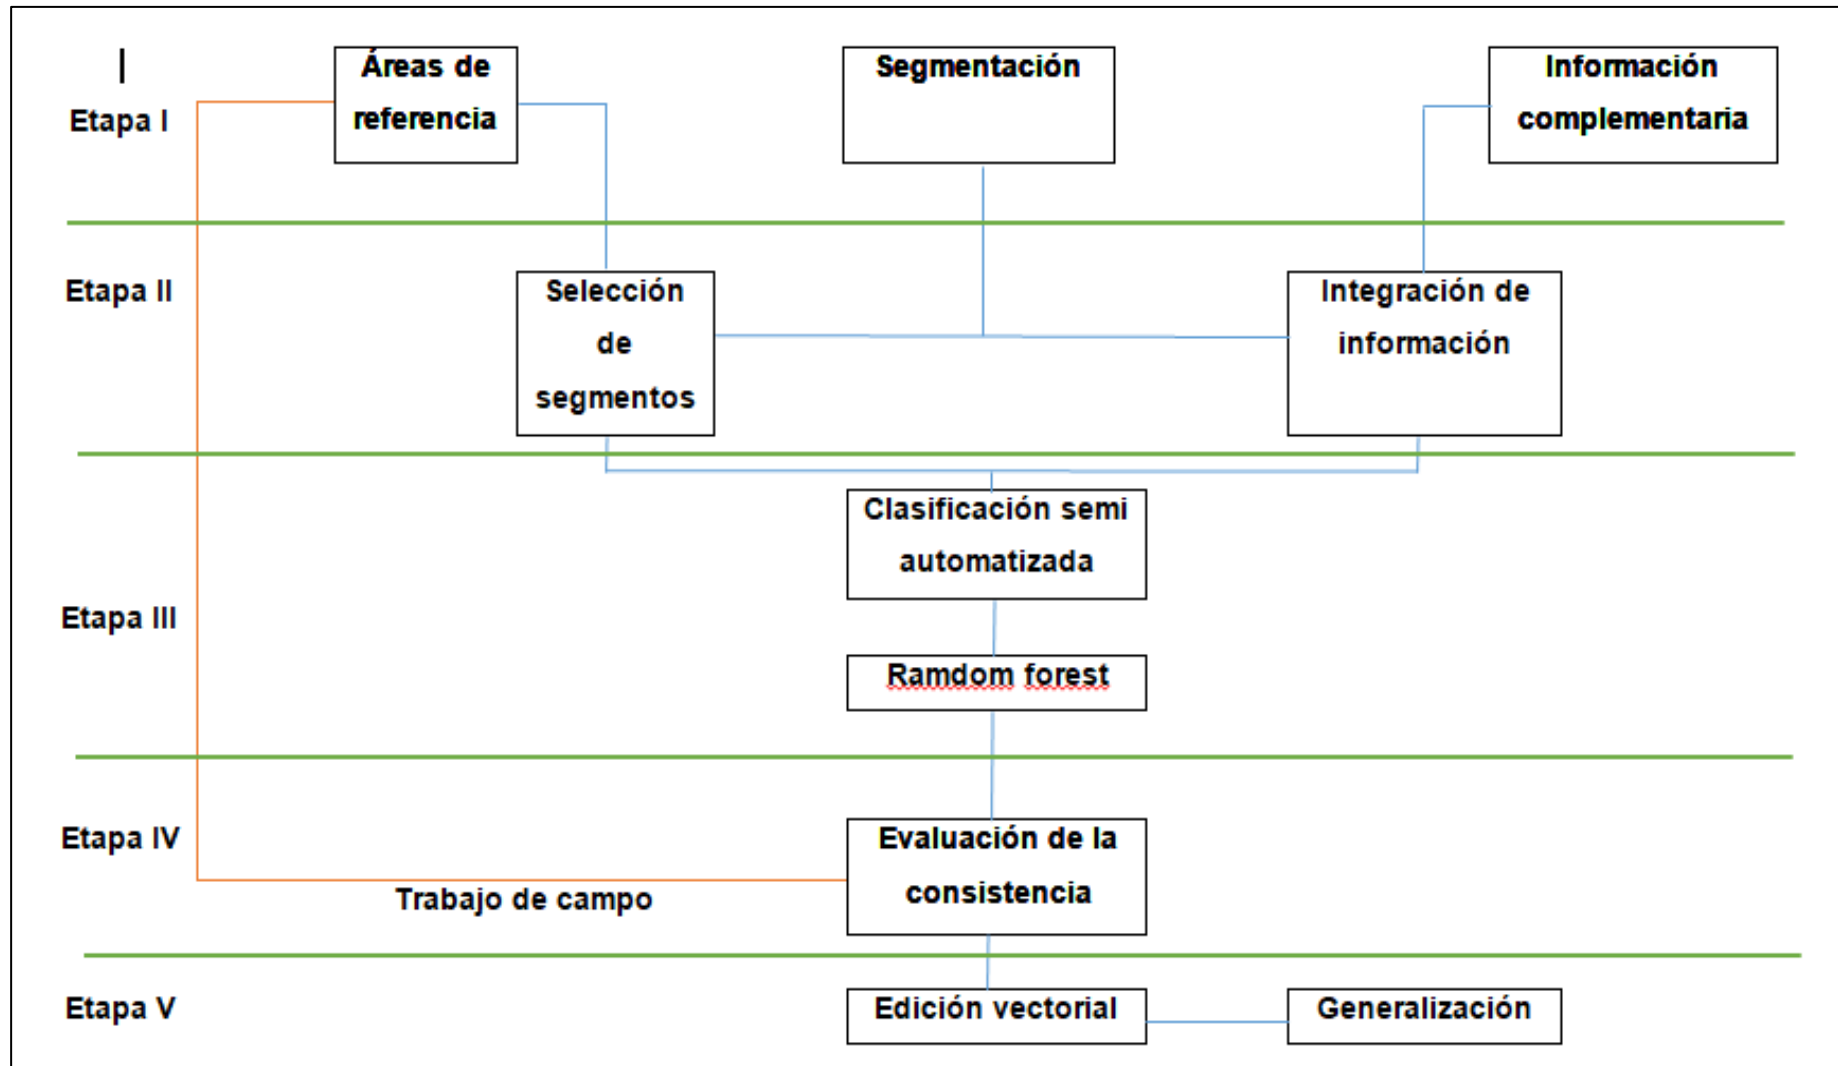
|

Etapa I

Áreas de referencia

Segmentación

Información complementaria

Etapa II

Selección de segmentos

Integración de información

Clasificación semi automatizada

Etapa III

Ramdom forest

Etapa IV

Evaluación de la consistencia

Trabajo de campo

Etapa V

Edición vectorial

Generalización